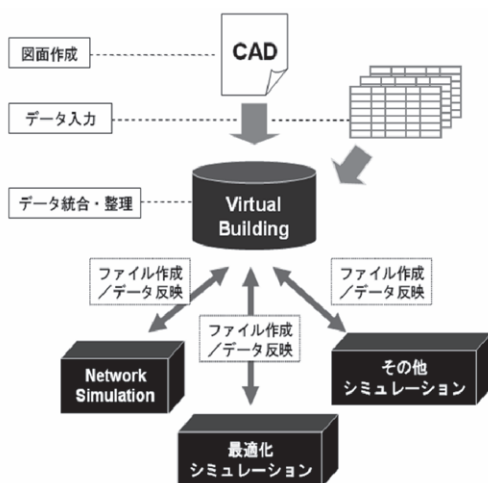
図面作成

CAD

データ入力

データ統合・整理

Virtual Building

ファイル作成／データ反映

ファイル作成／データ反映

ファイル作成／データ反映

Network Simulation

その他シミュレーション

最適化シミュレーション